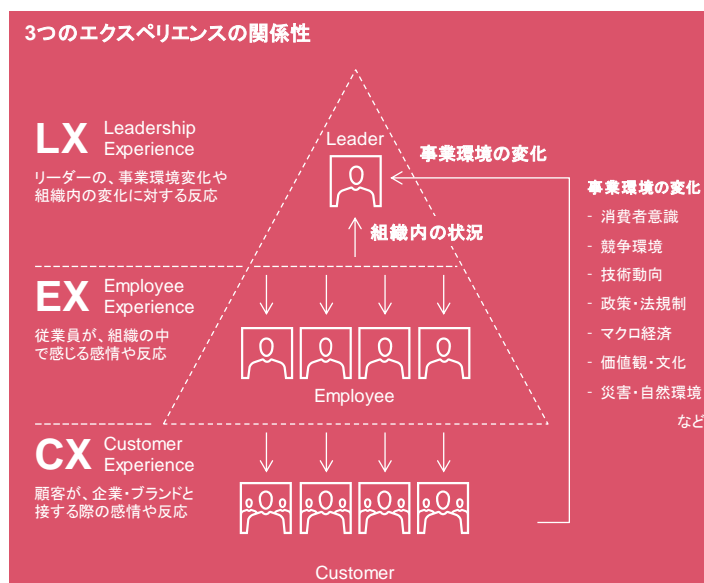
3つのエクスペリエンスの関係性

LX Leadership Experience
リーダーの、事業環境変化や組織内の変化に対する反応

EX Employee Experience
従業員が、組織の中で感じる感情や反応

CX Customer Experience
顧客が、企業・ブランドと接する際の感情や反応

Leader

事業環境の変化

組織内の状況

Employee

Customer

事業環境の変化
- 消費者意識
- 競争環境
- 技術動向
- 政策・法規制
- マクロ経済
- 価値観・文化
- 災害・自然環境
など